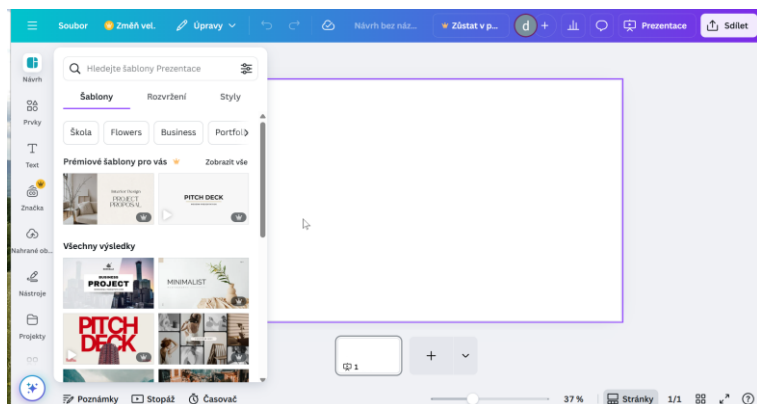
Soubor Změň vel. Úpravy Návrh bez náz... Zůstat v p... d + Prezentace Sdílet

Návrh
Prvky
Text
Značka
Nahrané ob...
Nástroje
Projekty

Hledejte šablony Prezentace

Šablony Rozvržení Styly

Škola Květiny Business Portfol

Prémiové šablony pro vás Zobrazit vše

PROJECT PROPOSAL
PITCH DECK

Všechny výsledky

PROJECT
MINIMALIST
PITCH DECK

1

Poznámky Stopáž Časovač 37 % Stránky 1/1